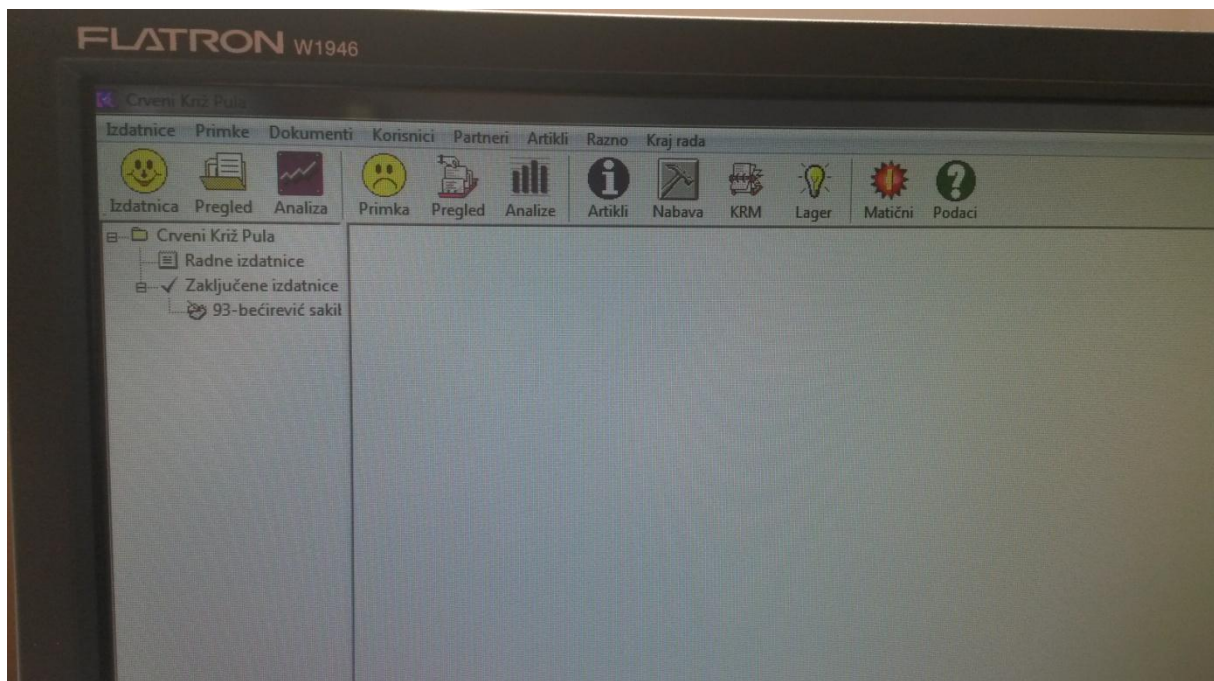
FLATRON W1946

Crveni Križ Pula

Izdatnice Primke Dokumenti Korisnici Partneri Artikli Razno Kraj rada

Izdatnica Pregled Analiza Primka Pregled Analize Artikli Nabava KRM Lager Matični Podaci

Crveni Križ Pula
Radne izdatnice
Zaključene izdatnice
93-bećirević sakil